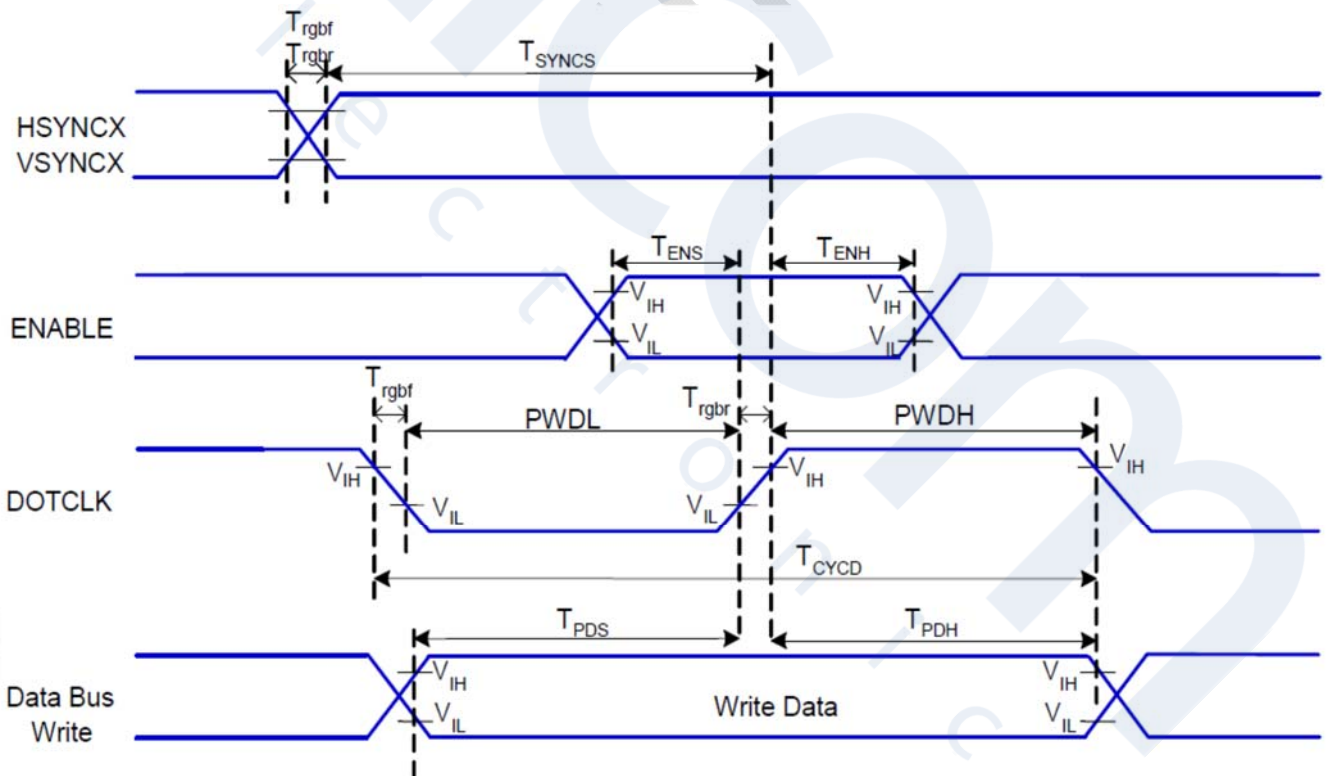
$T_{rgbf}$
$T_{rgbr}$
$T_{SYNCS}$
HSYNCX
VSYNCX
$T_{ENS}$
$T_{ENH}$
$V_{IH}$
$V_{IH}$
ENABLE
$V_{IL}$
$V_{IL}$
$T_{rgbf}$
PWDL
$T_{rgbr}$
PWDH
$V_{IH}$
$V_{IH}$
$V_{IH}$
DOTCLK
$V_{IL}$
$V_{IL}$
$T_{CYCD}$
$T_{PDS}$
$T_{PDH}$
$V_{IH}$
$V_{IH}$
Data Bus Write
$V_{IL}$
Write Data
$V_{IL}$